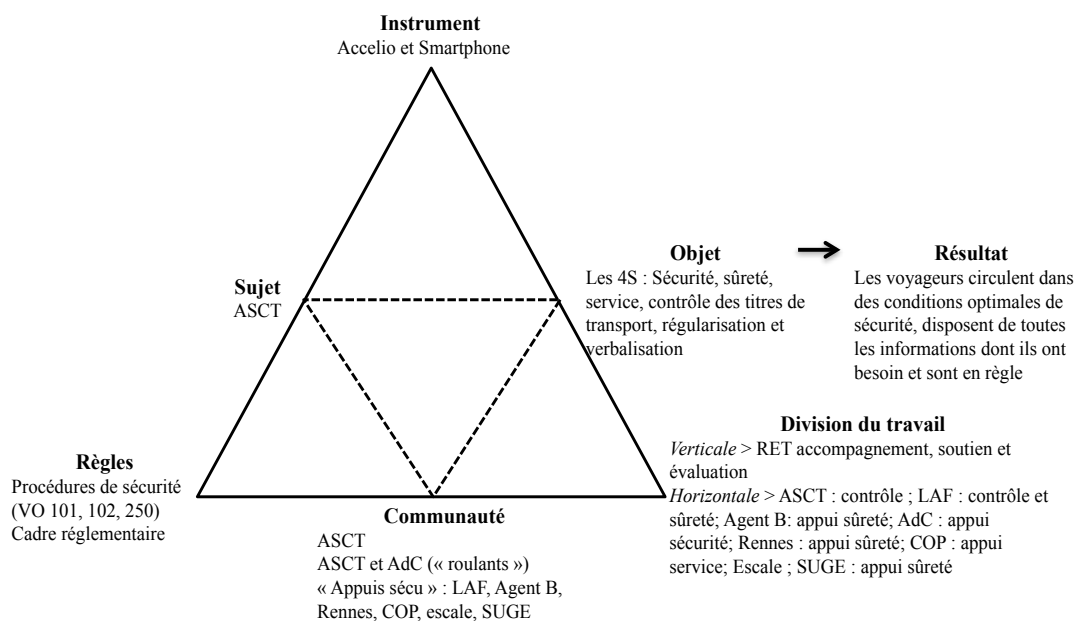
Instrument
Accelio et Smartphone

Sujet
ASCT

Objet
Les 4S : Sécurité, sûreté, service, contrôle des titres de transport, régularisation et verbalisation

Résultat
Les voyageurs circulent dans des conditions optimales de sécurité, disposent de toutes les informations dont ils ont besoin et sont en règle

Division du travail
Verticale > RET accompagnement, soutien et évaluation
Horizontale > ASCT : contrôle ; LAF : contrôle et sûreté; Agent B: appui sûreté; AdC : appui sécurité; Rennes : appui sûreté; COP : appui service; Escale ; SUGE : appui sûreté

Règles
Procédures de sécurité (VO 101, 102, 250)
Cadre réglementaire

Communauté
ASCT
ASCT et AdC (« roulants »)
« Appuis sécu » : LAF, Agent B, Rennes, COP, escale, SUGE